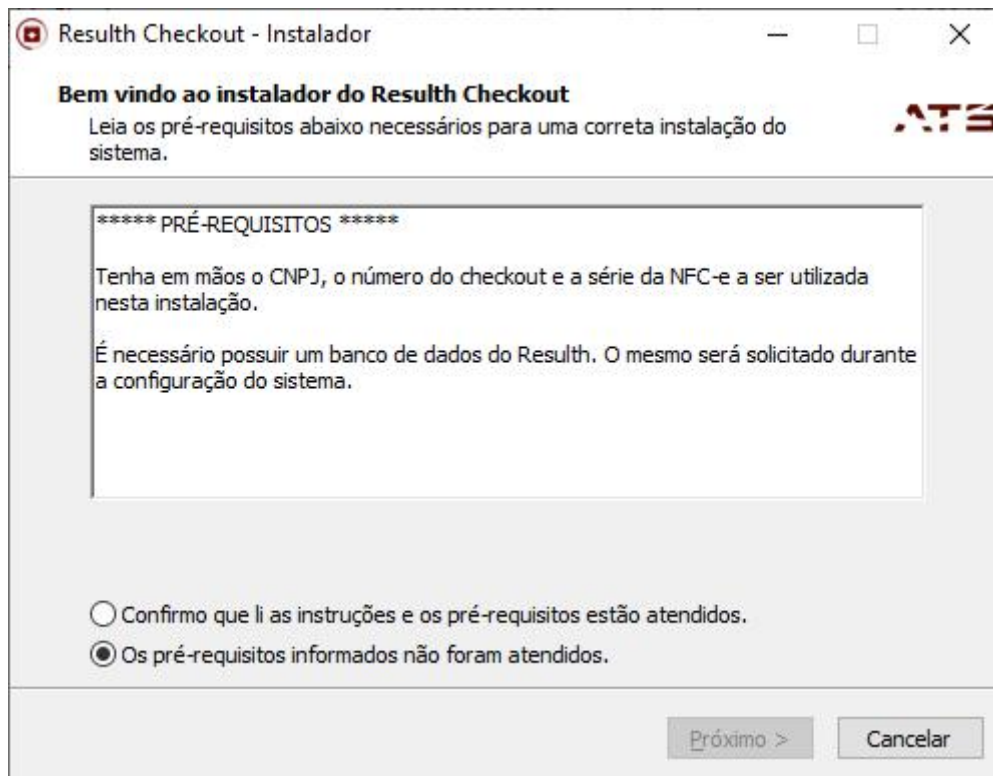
Resulth Checkout - Instalador

Bem vindo ao instalador do Resulth Checkout
Leia os pré-requisitos abaixo necessários para uma correta instalação do sistema.

ATS

***** PRÉ-REQUISITOS *****

Tenha em mãos o CNPJ, o número do checkout e a série da NFC-e a ser utilizada nesta instalação.

É necessário possuir um banco de dados do Resulth. O mesmo será solicitado durante a configuração do sistema.

Confirmo que li as instruções e os pré-requisitos estão atendidos.
Os pré-requisitos informados não foram atendidos.

Próximo >
Cancelar